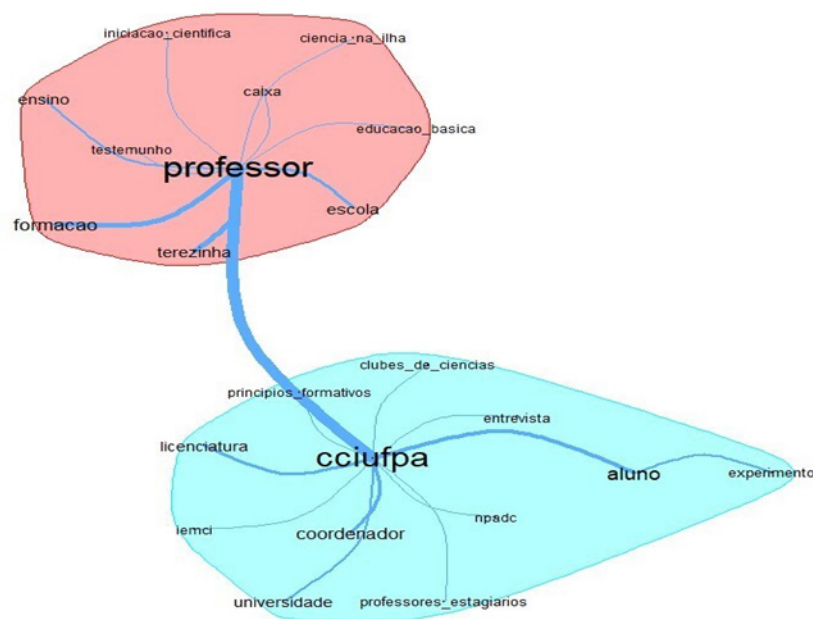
iniciacao_cientifica
ciencia_na_ilha
caixa
ensino
educacao_basica
testemunho
professor
escola
formacao
terezinha

clubes_de_ciencias
principios_formativos
entrevista
licenciatura
cciufpa
aluno
experimento
iemci
npadc
coordenador
universidade
professores_estagiarios